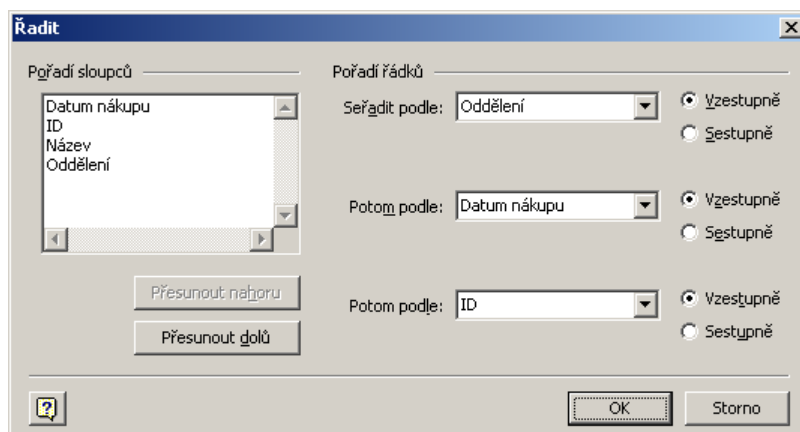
Řadit

Pořadí sloupců

Datum nákupu
ID
Název
Oddělení

Přesunout nahoru

Přesunout dolů

Pořadí řádků

Seřadit podle: Oddělení

Vzestupně
Sestupně

Potom podle: Datum nákupu

Vzestupně
Sestupně

Potom podle: ID

Vzestupně
Sestupně

?

OK

Storno